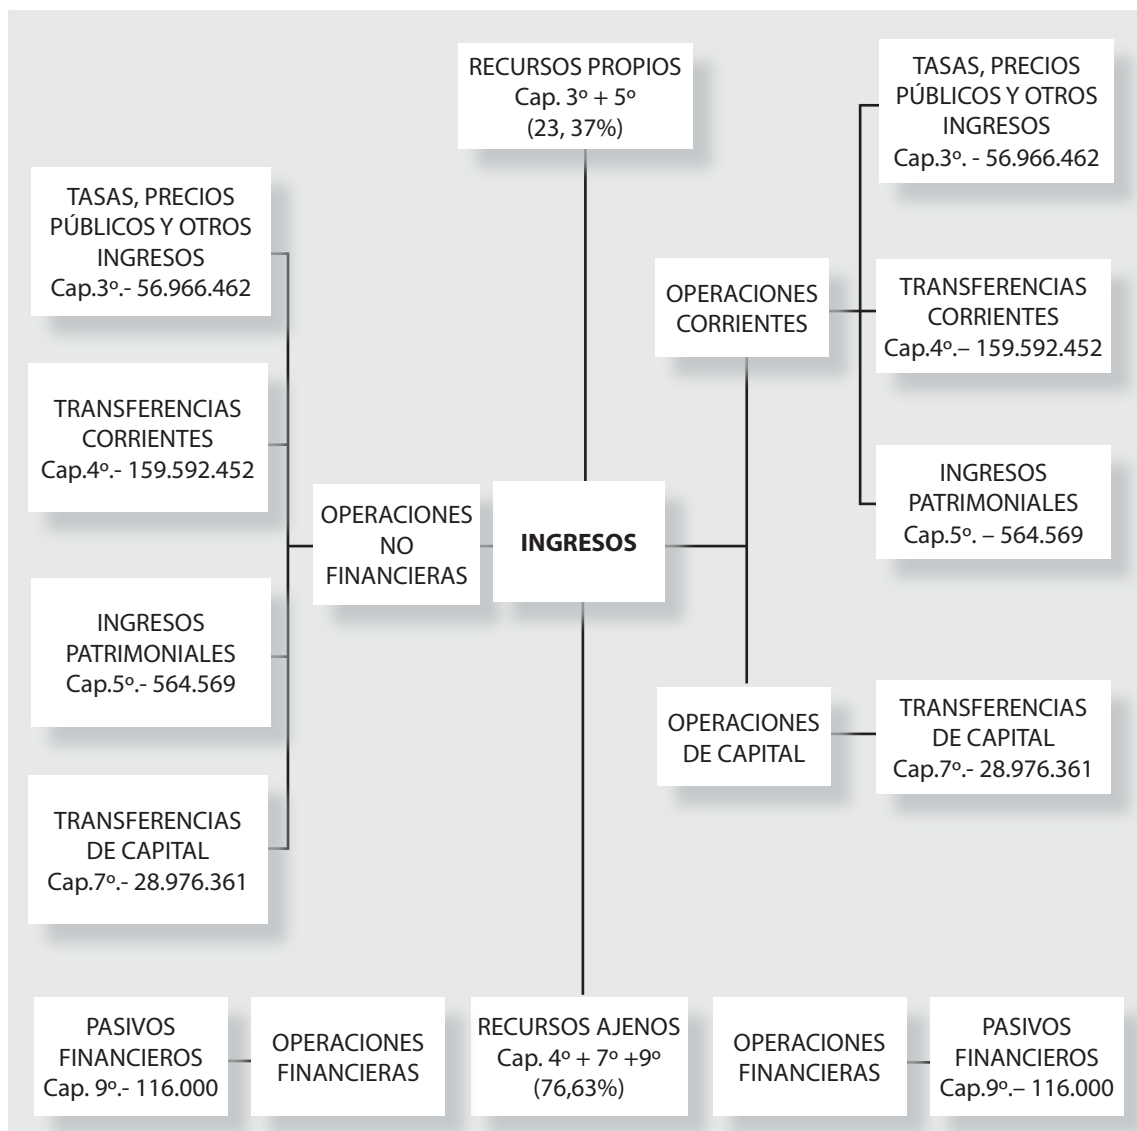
RECURSOS PROPIOS
Cap. 3º + 5º
(23, 37%)

TASAS, PRECIOS PÚBLICOS Y OTROS INGRESOS
Cap.3º.- 56.966.462

TRANSFERENCIAS CORRIENTES
Cap.4º.- 159.592.452

INGRESOS PATRIMONIALES
Cap.5º.- 564.569

TRANSFERENCIAS DE CAPITAL
Cap.7º.- 28.976.361

OPERACIONES NO FINANCIERAS

INGRESOS

OPERACIONES CORRIENTES

TASAS, PRECIOS PÚBLICOS Y OTROS INGRESOS
Cap.3º. - 56.966.462

TRANSFERENCIAS CORRIENTES
Cap.4º.– 159.592.452

INGRESOS PATRIMONIALES
Cap.5º. – 564.569

OPERACIONES DE CAPITAL

TRANSFERENCIAS DE CAPITAL
Cap.7º.- 28.976.361

PASIVOS FINANCIEROS
Cap. 9º.- 116.000

OPERACIONES FINANCIERAS

RECURSOS AJENOS
Cap. 4º + 7º +9º
(76,63%)

OPERACIONES FINANCIERAS

PASIVOS FINANCIEROS
Cap.9º.– 116.000